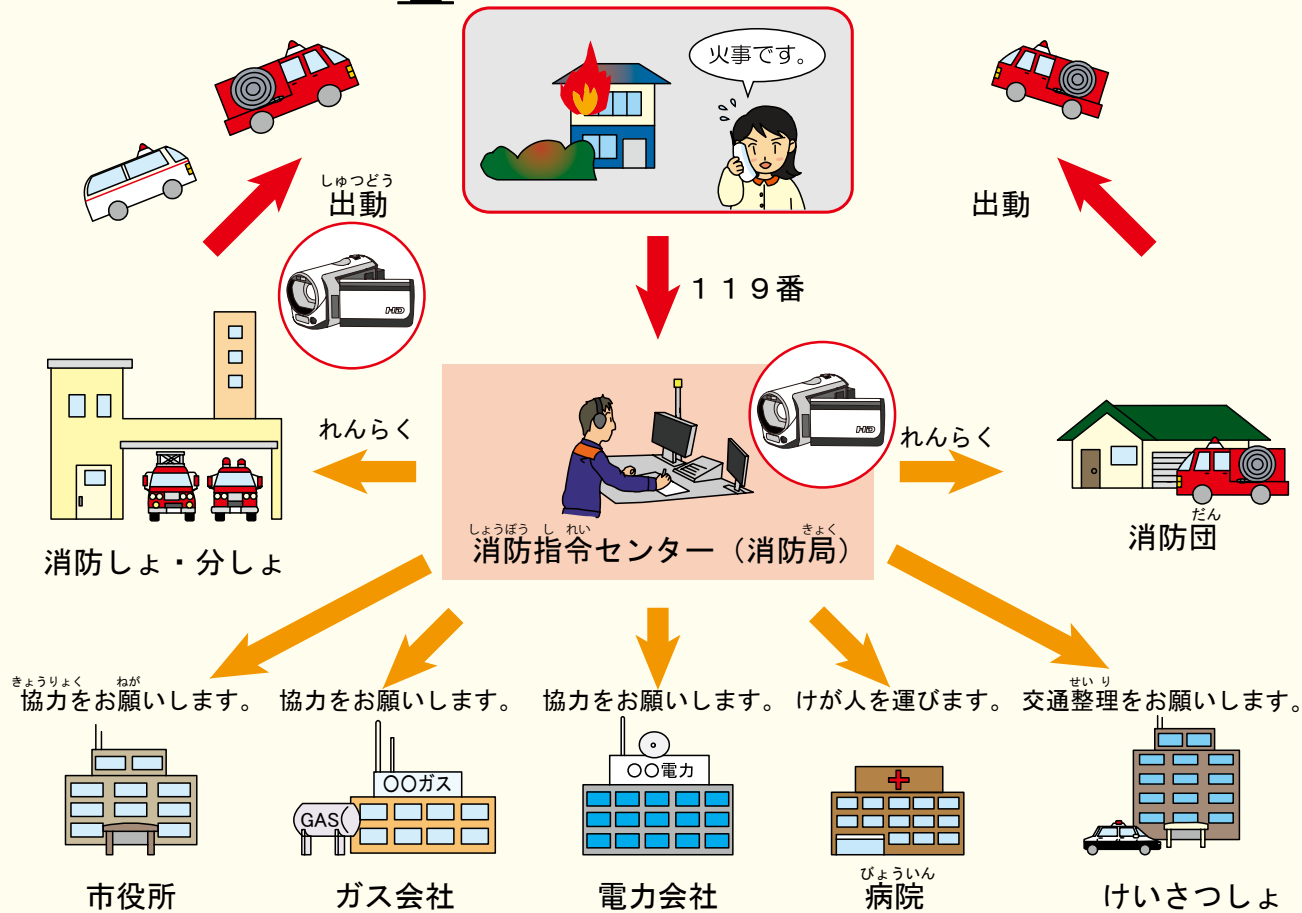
火事です。

しゅつどう
出動

出動

１１９番

れんらく

れんらく

消防しょ・分しょ

しょうぼう　し　れい　　　　　　　　きょく
消防指令センター（消防局）

だん
消防団

きょうりょく　ねが
協力をお願いします。

協力をお願いします。

協力をお願いします。

けが人を運びます。

せい り
交通整理をお願いします。

市役所

GAS

〇〇ガス

ガス会社

〇〇電力

電力会社

びょういん
病院

けいさつしょ